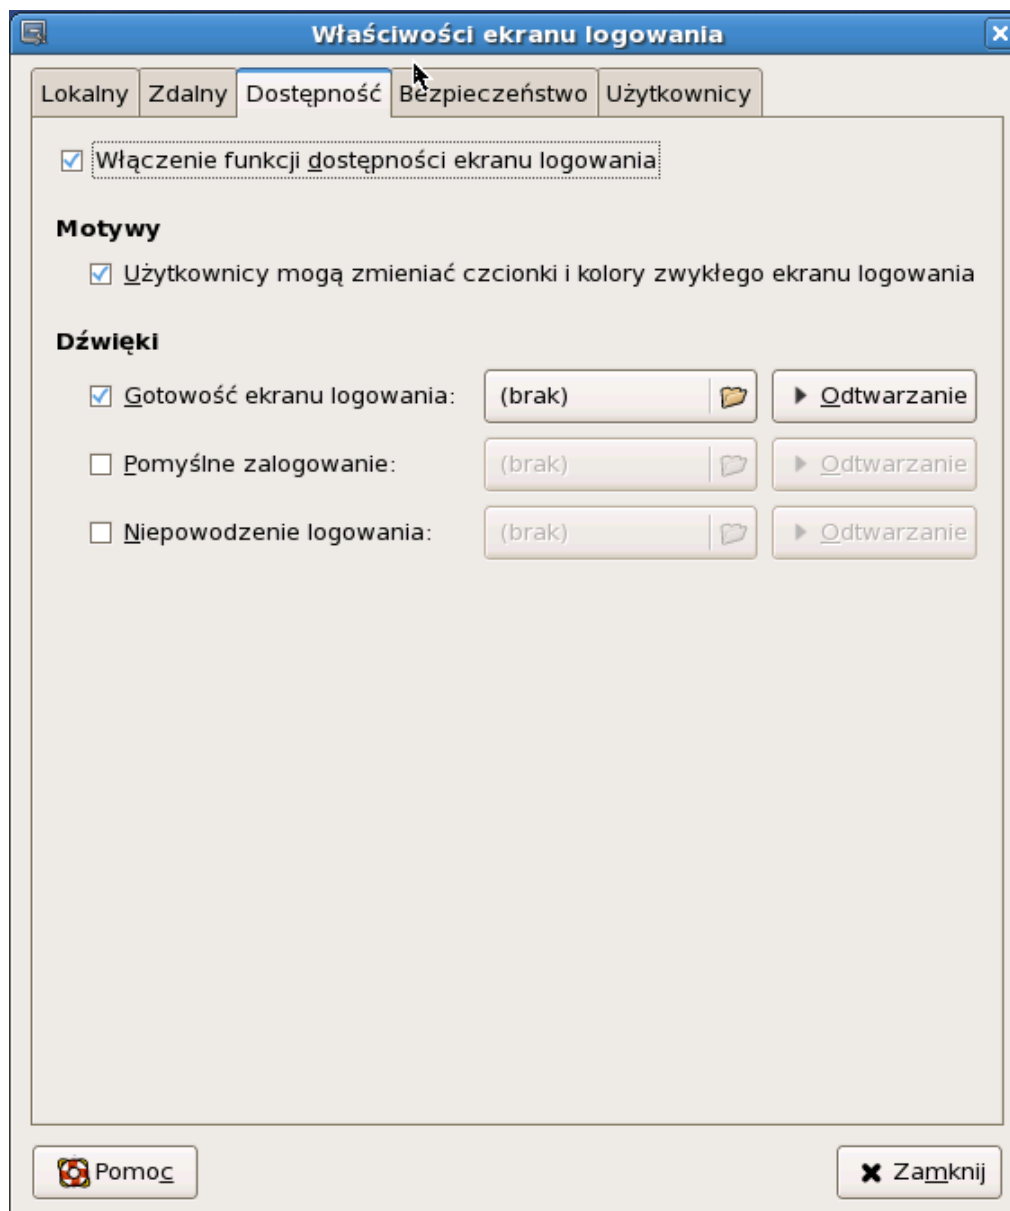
Właściwości ekranu logowania

Lokalny | Zdalny | Dostępność | Bezpieczeństwo | Użytkownicy

Włączenie funkcji dostępności ekranu logowania

Motywy

Użytkownicy mogą zmieniać czcionki i kolory zwykłego ekranu logowania

Dźwięki

Gotowość ekranu logowania: (brak) Odtwarzanie

Pomyślne zalogowanie: (brak) Odtwarzanie

Niepowodzenie logowania: (brak) Odtwarzanie

Pomoc

Zamknij